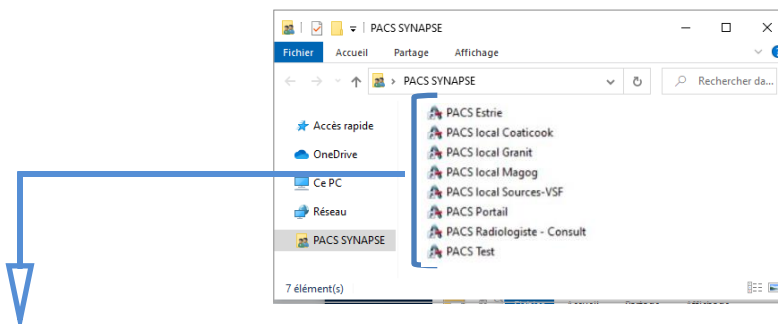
PACS SYNAPSE

Fichier Accueil Partage Affichage

PACS SYNAPSE

Rechercher da...

Accès rapide
OneDrive
Ce PC
Réseau
PACS SYNAPSE

PACS Estrie
PACS local Coaticook
PACS local Granit
PACS local Magog
PACS local Sources-VSF
PACS Portail
PACS Radiologiste - Consult
PACS Test

7 élément(s)